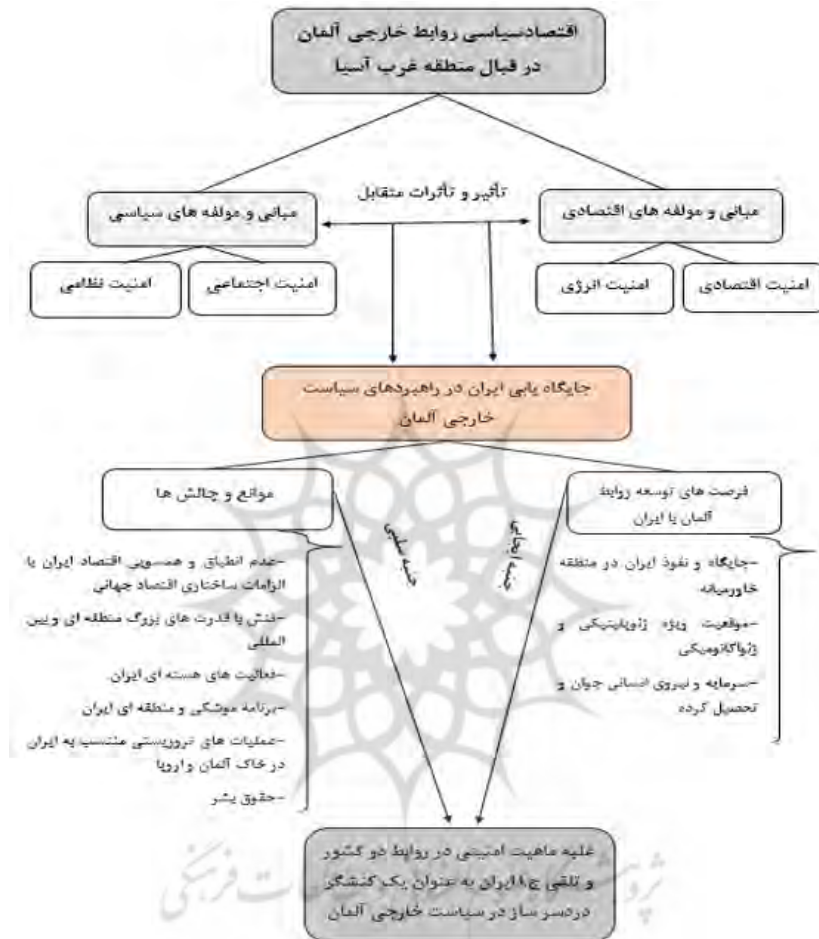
اقتصادسیاسی روابط خارجی آلمان در قبال منطقه غرب آسیا

تأثیر و تأثرات متقابل

مبانی و مولفه های سیاسی

مبانی و مولفه های اقتصادی

امنیت نظامی

امنیت اجتماعی

امنیت انرژی

امنیت اقتصادی

جایگاه یابی ایران در راهبردهای سیاست خارجی آلمان

موانع و چالش ها

فرصت های توسعه روابط آلمان با ایران

جنبه سلبی

جنبه ایجابی

-عدم انطباق و همسویی اقتصاد ایران با الزامات ساختاری اقتصاد جهانی
-تنش با قدرت های بزرگ منطقه ای و بین المللی
-فعالیت های هسته ای ایران
-برنامه موشکی و منطقه ای ایران
-عملیات های تروریستی منتسب به ایران در خاک آلمان و اروپا
-حقوق بشر

-جایگاه و نفوذ ایران در منطقه خاورمیانه
-موقعیت ویژه ژئوپلیتیکی و ژئواکونومیکی
-سرمایه و نیروی انسانی جوان و تحصیل کرده

غلبه ماهیت امنیتی در روابط دو کشور و تلقی ج.ا.ایران به عنوان یک کنشگر دردسر ساز در سیاست خارجی آلمان

پژوهشگاه فرهنگی